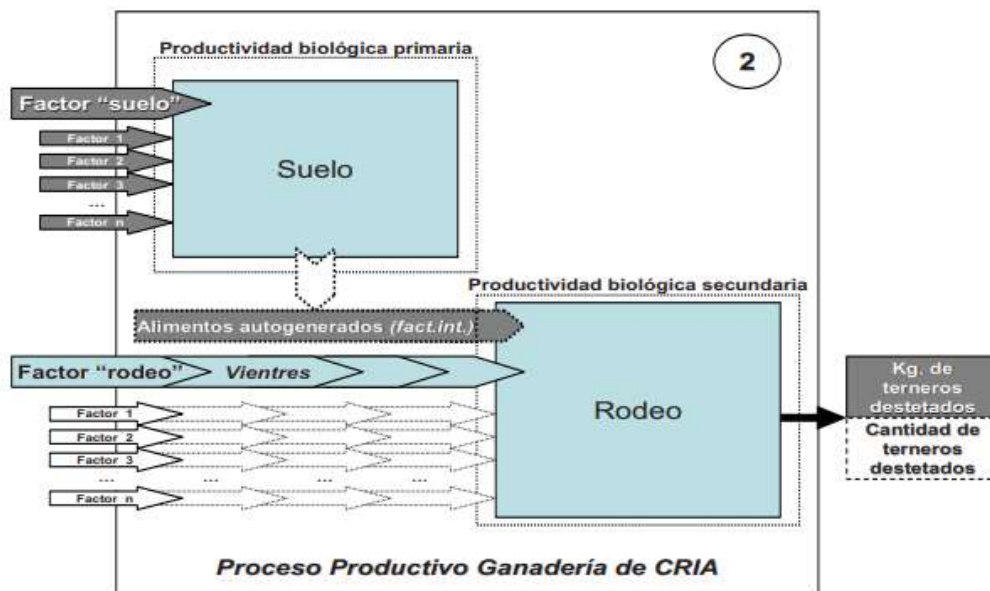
Productividad biológica primaria

2

Factor "suelo"

Factor 1
Factor 2
Factor 3
...
Factor n

Suelo

Productividad biológica secundaria

Alimentos autogenerados (fact.int.)

Factor "rodeo" Vientres

Factor 1
Factor 2
Factor 3
...
Factor n

Rodeo

Kg. de terneros destetados

Cantidad de terneros destetados

Proceso Productivo Ganadería de CRIA